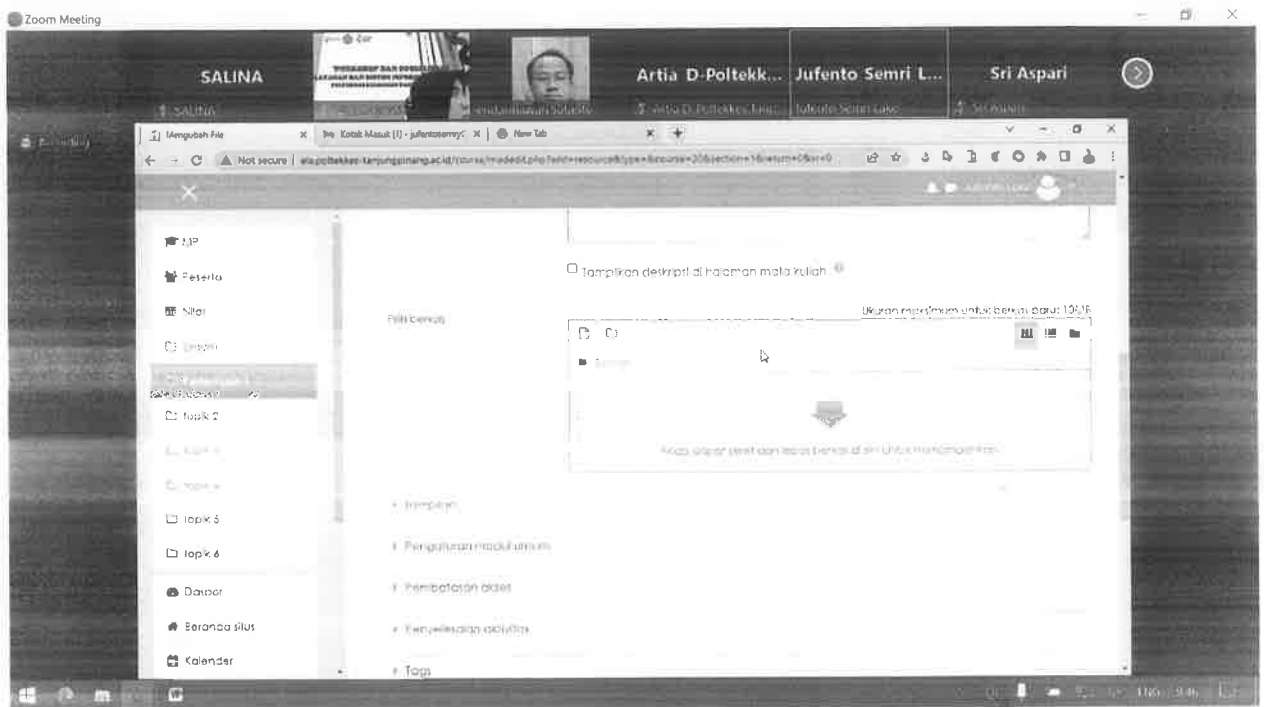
Zoom Meeting

SALINA

Artia D-Poltekk...

Jufento Semri L...

Sri Aspari

Mengubah File
Kotak Masuk (1) - jufentosemri
New Tab

Not secure | ela.poltekkes-tanjungpinang.ac.id/course/modedit.php?add=resource&type=&course=20&section=1&return=0&sr=0

MP

Peserta

Nilai

Umum

Topik 2

Topik 5

Topik 6

Dasbor

Beranda situs

Kalender

Tampilkan deskripsi di halaman mata kuliah

Pilih berkas

Ukuran maksimum untuk berkas baru: 100MB

Anda dapat seret dan lepas berkas di sini untuk menambahkan.

Tampilan

Pengaturan modul umum

Pembatasan akses

Penyelesaian aktivitas

Tags